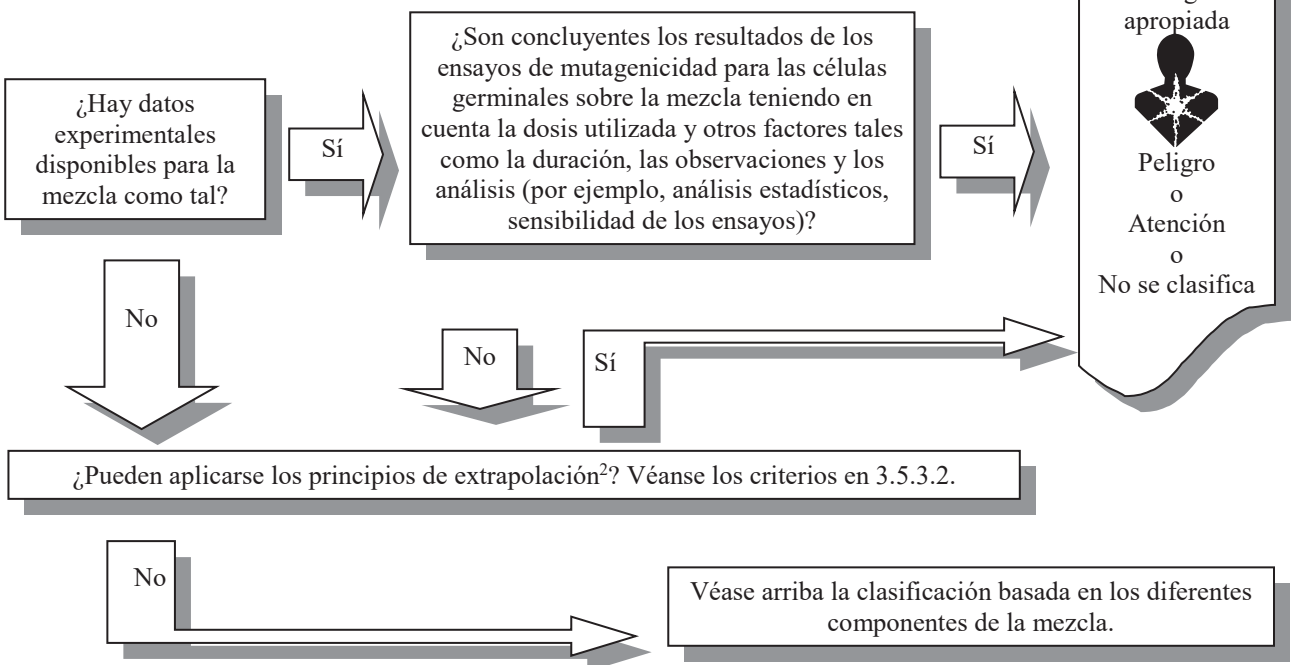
¿Hay datos experimentales disponibles para la mezcla como tal?

Sí

¿Son concluyentes los resultados de los ensayos de mutagenicidad para las células germinales sobre la mezcla teniendo en cuenta la dosis utilizada y otros factores tales como la duración, las observaciones y los análisis (por ejemplo, análisis estadísticos, sensibilidad de los ensayos)?

Sí

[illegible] apropiada

Peligro
o
Atención
o
No se clasifica

No

No

Sí

¿Pueden aplicarse los principios de extrapolación$^{2}$? Véanse los criterios en 3.5.3.2.

No

Véase arriba la clasificación basada en los diferentes componentes de la mezcla.